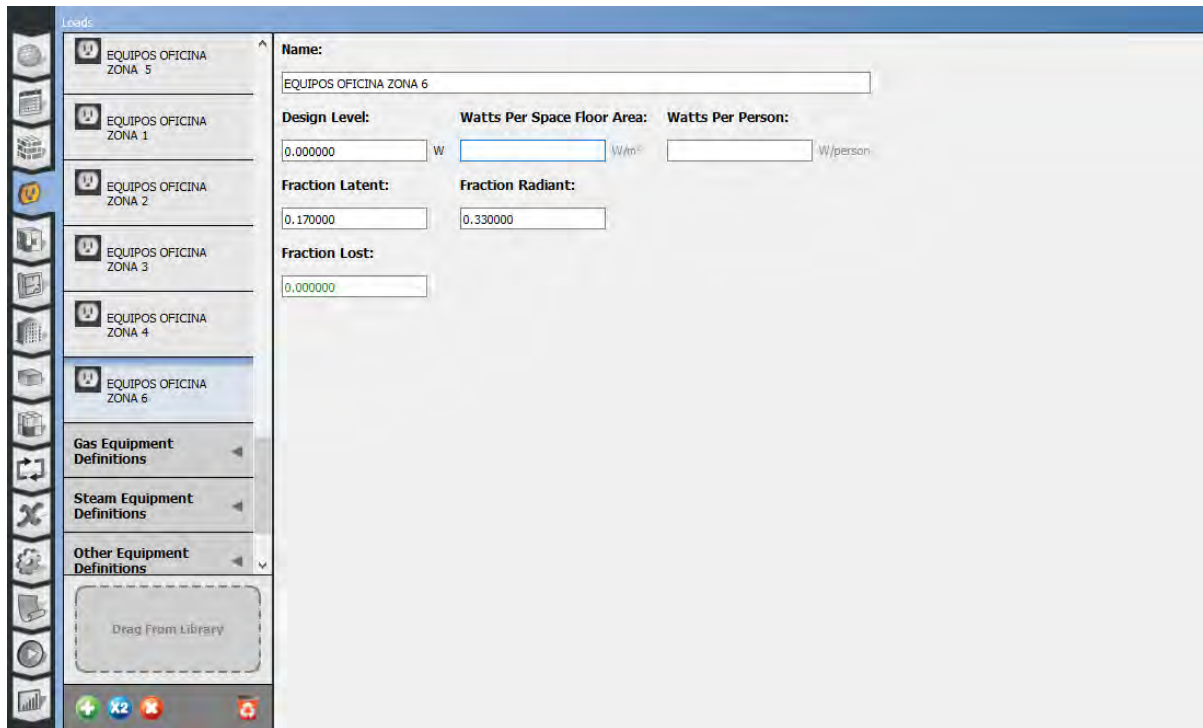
Loads

EQUIPOS OFICINA ZONA 5

EQUIPOS OFICINA ZONA 1

EQUIPOS OFICINA ZONA 2

EQUIPOS OFICINA ZONA 3

EQUIPOS OFICINA ZONA 4

EQUIPOS OFICINA ZONA 6

Gas Equipment Definitions

Steam Equipment Definitions

Other Equipment Definitions

Drag From Library

X2

Name:

EQUIPOS OFICINA ZONA 6

Design Level:

0.000000 W

Watts Per Space Floor Area:

W/m²

Watts Per Person:

W/person

Fraction Latent:

0.170000

Fraction Radiant:

0.330000

Fraction Lost:

0.000000